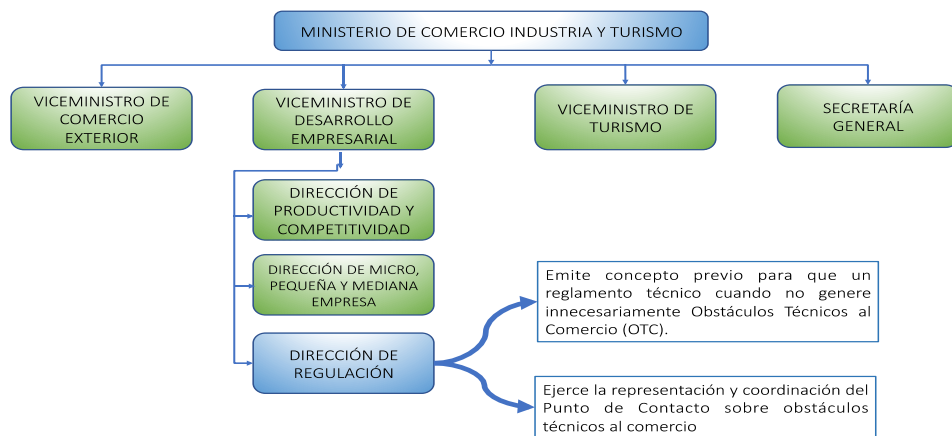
MINISTERIO DE COMERCIO INDUSTRIA Y TURISMO

VICEMINISTRO DE COMERCIO EXTERIOR

VICEMINISTRO DE DESARROLLO EMPRESARIAL

VICEMINISTRO DE TURISMO

SECRETARÍA GENERAL

DIRECCIÓN DE PRODUCTIVIDAD Y COMPETITIVIDAD

DIRECCIÓN DE MICRO, PEQUEÑA Y MEDIANA EMPRESA

DIRECCIÓN DE REGULACIÓN

Emite concepto previo para que un reglamento técnico cuando no genere innecesariamente Obstáculos Técnicos al Comercio (OTC).

Ejerce la representación y coordinación del Punto de Contacto sobre obstáculos técnicos al comercio